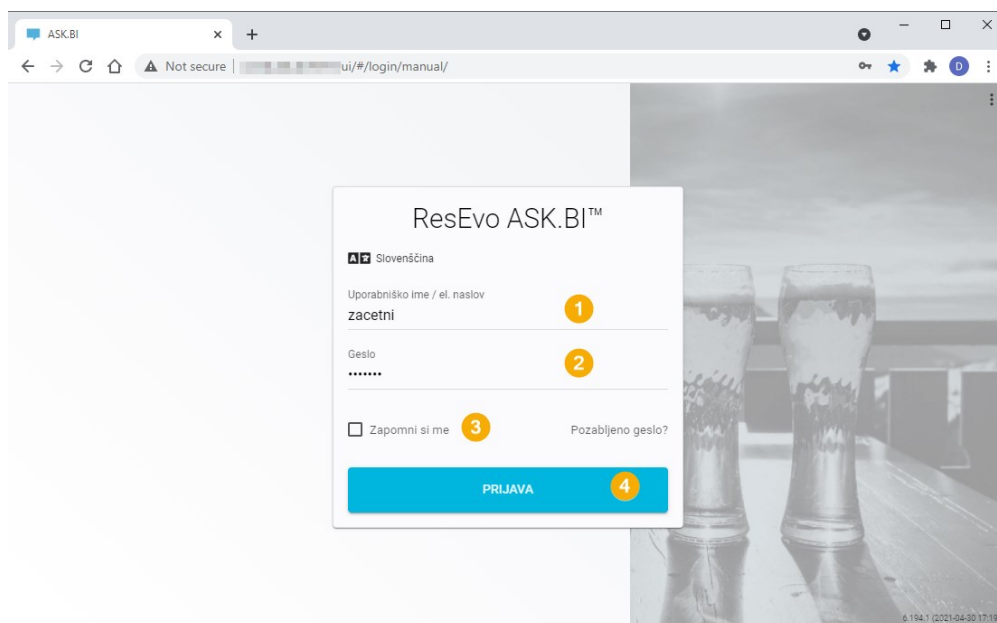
ASK.BI
×
+
Not secure | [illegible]ui/#/login/manual/
D

ResEvo ASK.BI™

Slovenščina

Uporabniško ime / el. naslov
zacetni
1

Geslo
•••••••
2

Zapomni si me
3
Pozabljeno geslo?

PRIJAVA
4

6.194.1 (2021-04-30 17:1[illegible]